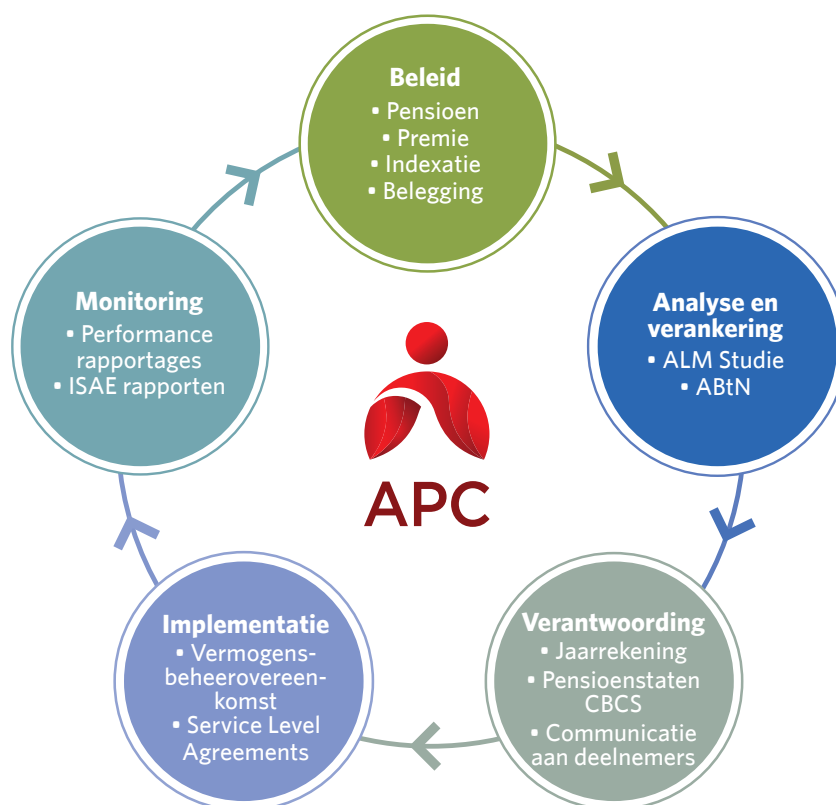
Beleid
• Pensioen
• Premie
• Indexatie
• Belegging

Analyse en verankering
• ALM Studie
• ABtN

Verantwoording
• Jaarrekening
• Pensioenstaten CBCS
• Communicatie aan deelnemers

Implementatie
• Vermogensbeheerovereenkomst
• Service Level Agreements

Monitoring
• Performance rapportages
• ISAE rapporten

APC